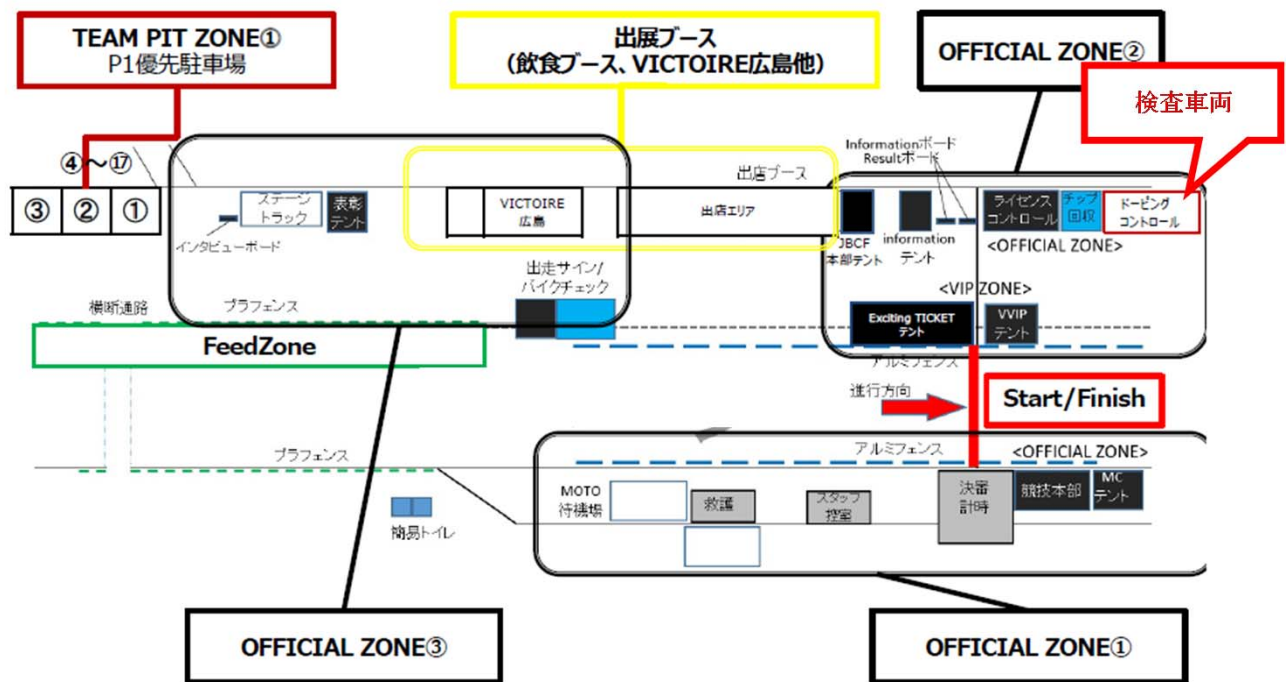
TEAM PIT ZONE①
P1優先駐車場

出展ブース
(飲食ブース、VICTOIRE広島他)

OFFICIAL ZONE②

検査車両

④～⑰

③ ② ①

ステージトラック

表彰テント

インタビューボード

VICTOIRE 広島

出店ブース

出店エリア

Informationボード
Resultボード

JBCF 本部テント

information テント

ライセンスコントロール

チップ回収

ドーピングコントロール

<OFFICIAL ZONE>

<VIP ZONE>

Exciting TICKET テント

VVIP テント

出走サイン/バイクチェック

横断通路

プラフェンス

FeedZone

アルミフェンス

進行方向

Start/Finish

プラフェンス

アルミフェンス

<OFFICIAL ZONE>

MOTO 待機場

救護

スタッフ控室

決審計時

競技本部

MC テント

簡易トイレ

OFFICIAL ZONE③

OFFICIAL ZONE①